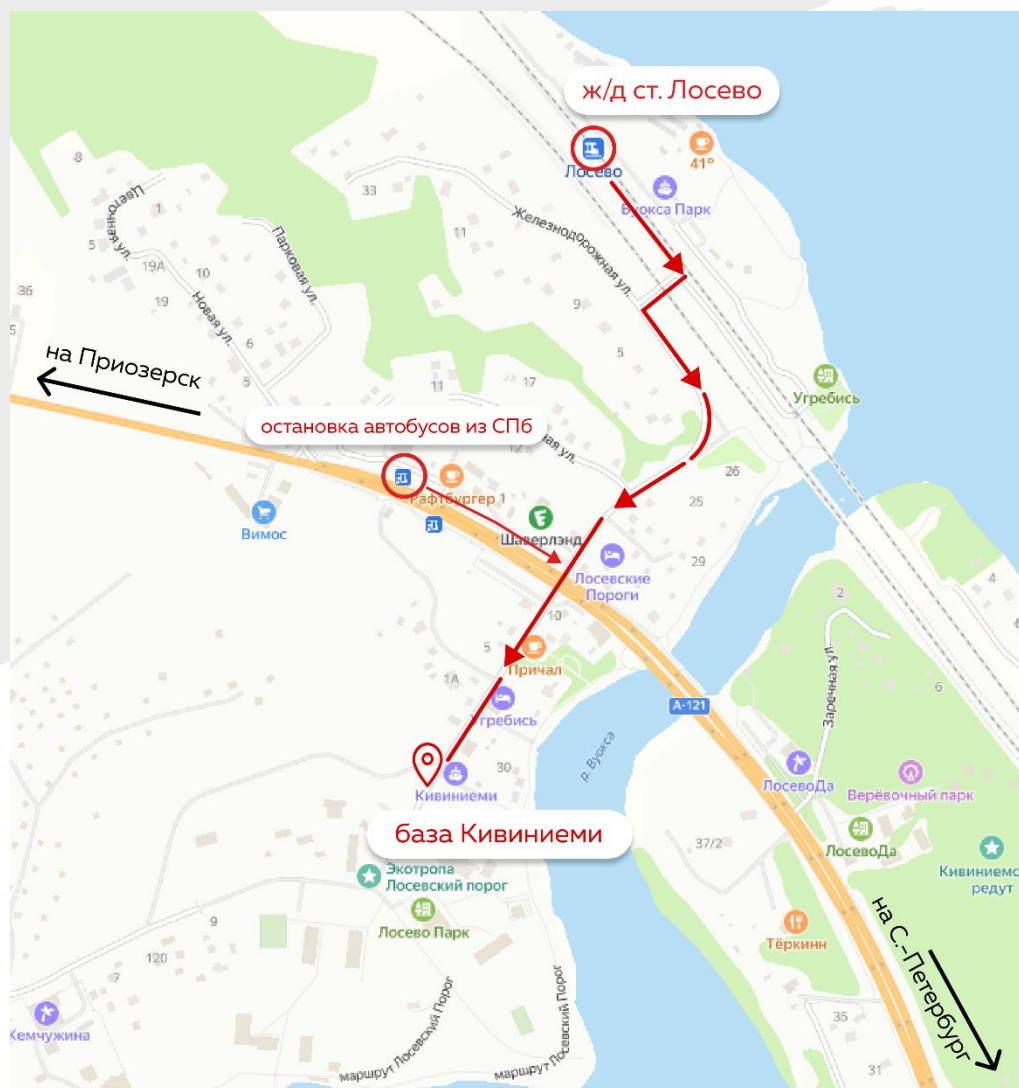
ж/д ст. Лосево

Лосево

41°

Вуокса Парк

Железнодорожная ул.

Цветочная ул.

Парковая ул.

Новая ул.

33

11

8

1

5

19А

10

19

36

9

5

6

5

11

17

на Приозерск

остановка автобусов из СПб

Угребись

Рафтбургер

Шаверлэнд

Вимос

Лосевские Пороги

12

26

25

29

10

5

Причал

1А

Угребись

А-121

р. Вуокса

30

Кивиниеми

база Кивиниеми

Заречная ул.

2

4

6

ЛосевоДа

Верёвочный парк

ЛосевоДа

Кивиниемский редут

37/2

Экотропа Лосевский порог

Лосево Парк

Тёркинн

на С.-Петербург

9

120

7

Кемчужина

маршрут Лосевский Порог

маршрут Лосевский Порог

35

31